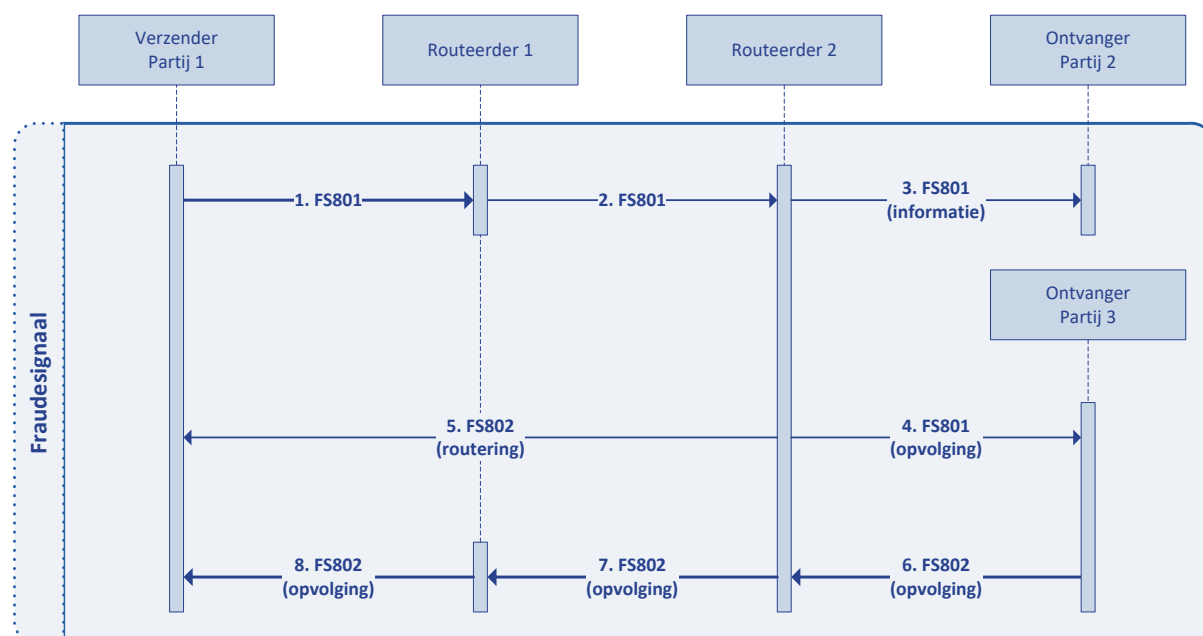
Verzender
Partij 1

Routeerder 1

Routeerder 2

Ontvanger
Partij 2

Fraudesignaal

1. FS801

2. FS801

3. FS801
(informatie)

Ontvanger
Partij 3

5. FS802
(routering)

4. FS801
(opvolging)

8. FS802
(opvolging)

7. FS802
(opvolging)

6. FS802
(opvolging)